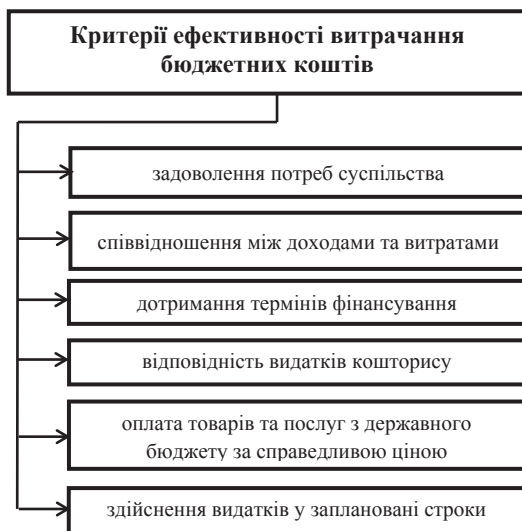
Критерії ефективності витрачання бюджетних коштів

задоволення потреб суспільства

співвідношення між доходами та витратами

дотримання термінів фінансування

відповідність видатків кошторису

оплата товарів та послуг з державного бюджету за справедливою ціною

здійснення видатків у заплановані строки